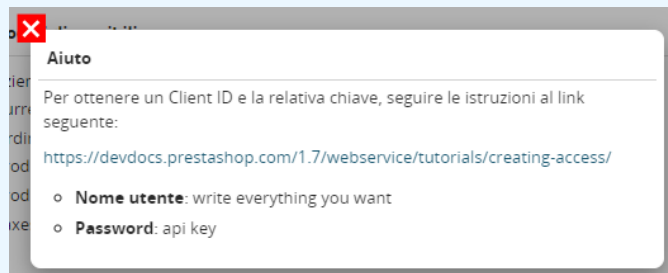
Aiuto

Per ottenere un Client ID e la relativa chiave, seguire le istruzioni al link seguente:

https://devdocs.prestashop.com/1.7/webservice/tutorials/creating-access/

- **Nome utente**: write everything you want
- **Password**: api key